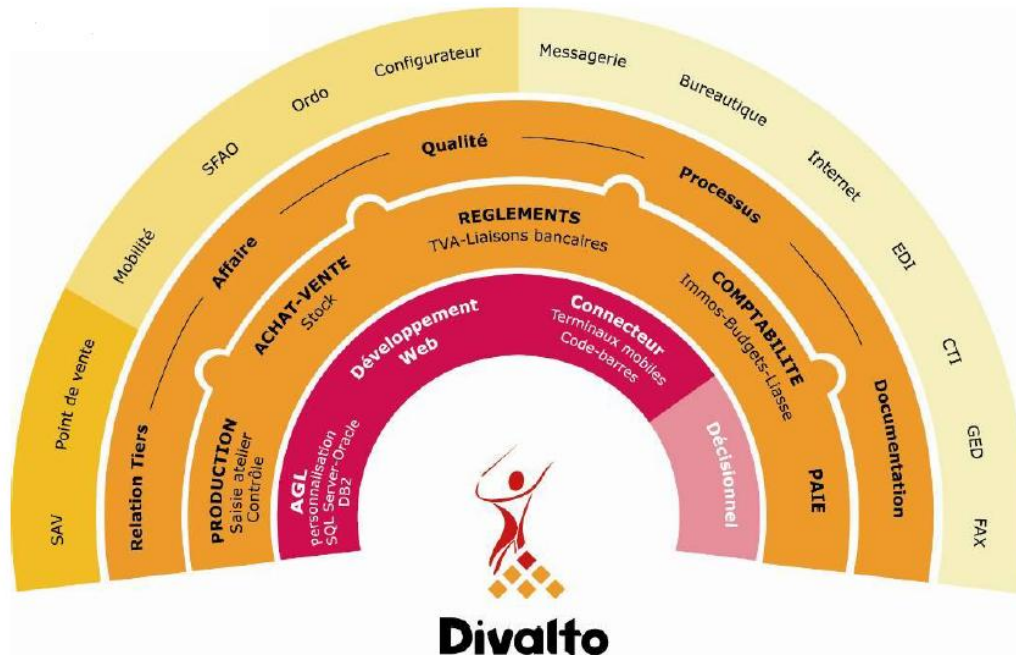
SAV
Point de vente
Mobilité
SFAO
Ordo
Configurateur
Messagerie
Bureautique
Internet
EDI
CTI
GED
FAX

Relation Tiers
Affaire
Qualité
Processus
Documentation

PRODUCTION
Saisie atelier
Contrôle
ACHAT-VENTE
Stock
REGLEMENTS
TVA-Liaisons bancaires
COMPTABILITE
Immos-Budgets-Liasse
PAIE

AGL
personnalisation
SQL Server-Oracle
DB2
Développement
Web
Connecteur
Terminaux mobiles
Code-barres
Décisionnel

Divalto